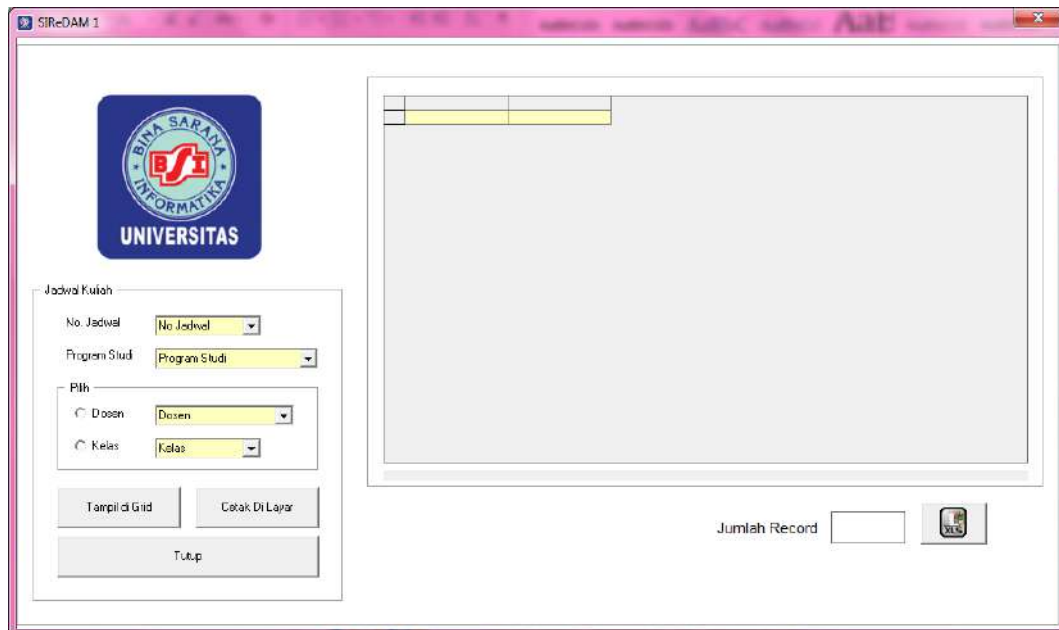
SIReDAM 1

BINA SARANA BSI INFORMATIKA
UNIVERSITAS

Jadwal Kuliah
No. Jadwal No Jadwal
Program Studi Program Studi
Pilih
Dosen Dosen
Kelas Kelas

Tampil di Grid
Cetak Di Layar
Tutup

Jumlah Record
XLS